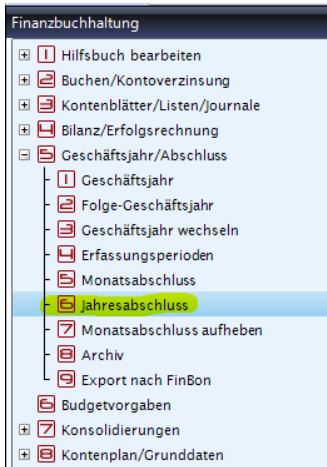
Finanzbuchhaltung

1 Hilfsbuch bearbeiten
2 Buchen/Kontoverzinsung
3 Kontenblätter/Listen/Journale
4 Bilanz/Erfolgsrechnung
5 Geschäftsjahr/Abschluss
1 Geschäftsjahr
2 Folge-Geschäftsjahr
3 Geschäftsjahr wechseln
4 Erfassungsperioden
5 Monatsabschluss
6 Jahresabschluss
7 Monatsabschluss aufheben
8 Archiv
9 Export nach FinBon
6 Budgetvorgaben
7 Konsolidierungen
8 Kontenplan/Grunddaten